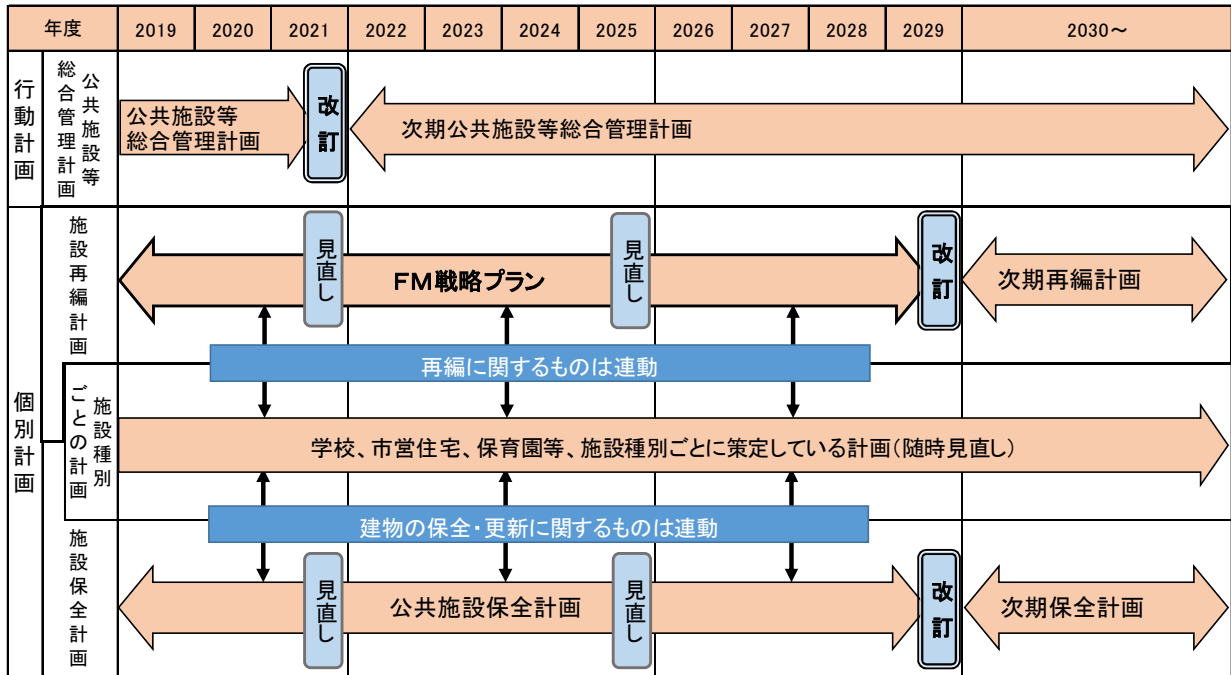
| 年度 | | 2019 | 2020 | 2021 | 2022 | 2023 | 2024 | 2025 | 2026 | 2027 | 2028 | 2029 | 2030～ |
|---|---|---|---|---|---|---|---|---|---|---|---|---|---|

行動計画

公共施設等総合管理計画

公共施設等総合管理計画

改訂

次期公共施設等総合管理計画

個別計画

施設再編計画

見直し

FM戦略プラン

見直し

改訂

次期再編計画

再編に関するものは連動

施設種別ごとの計画

学校、市営住宅、保育園等、施設種別ごとに策定している計画(随時見直し)

建物の保全・更新に関するものは連動

施設保全計画

見直し

公共施設保全計画

見直し

改訂

次期保全計画